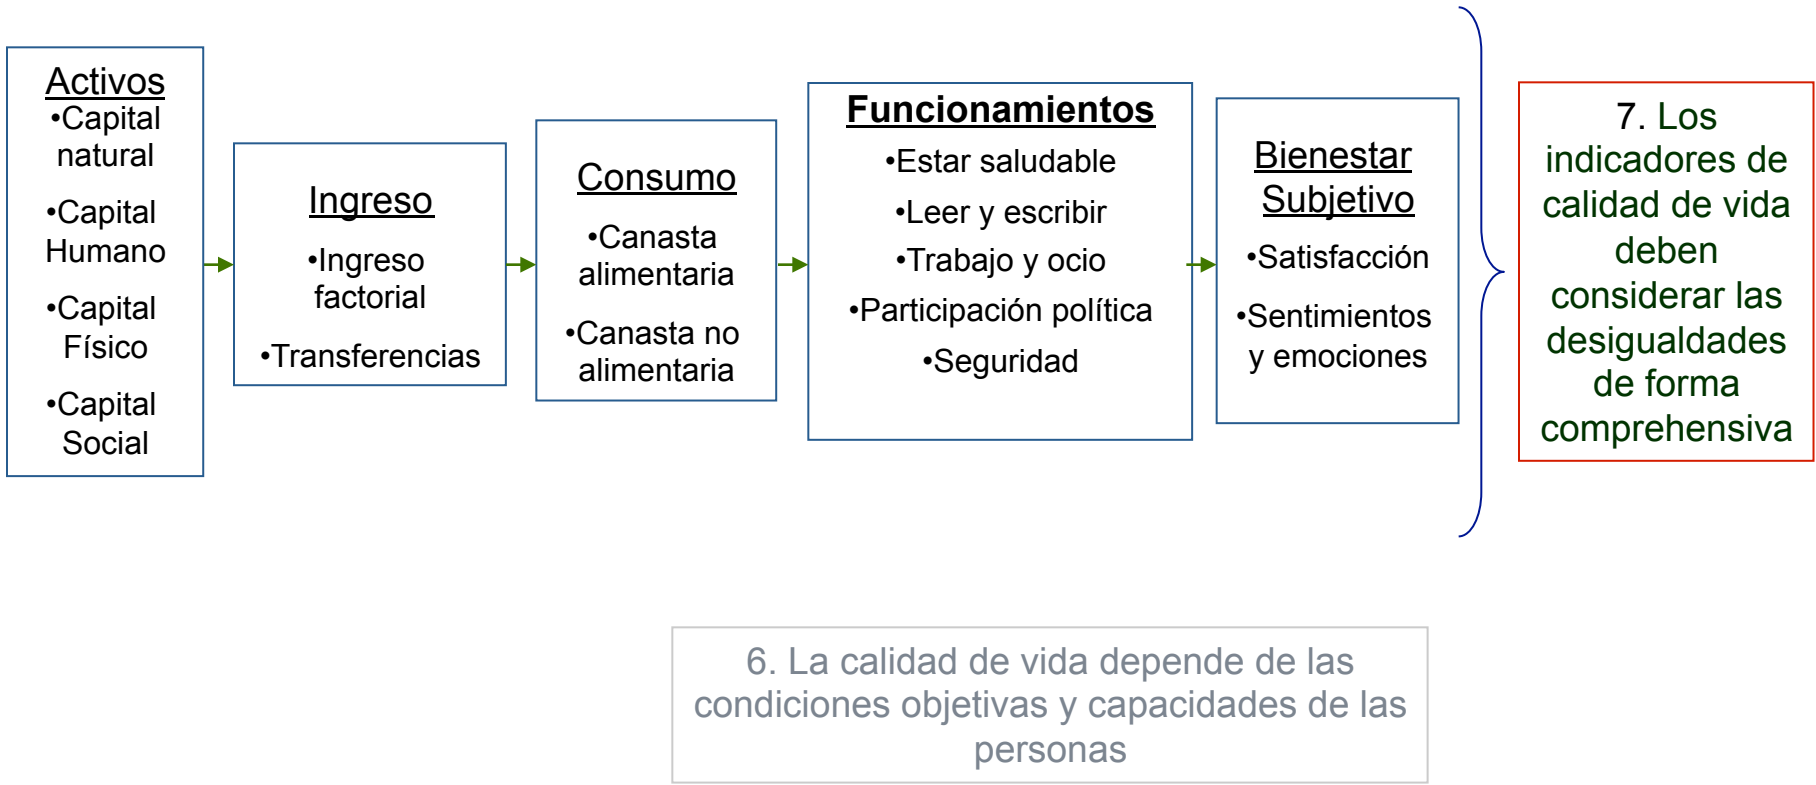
Activos
•Capital natural
•Capital Humano
•Capital Físico
•Capital Social

Ingreso
•Ingreso factorial
•Transferencias

Consumo
•Canasta alimentaria
•Canasta no alimentaria

Funcionamientos
•Estar saludable
•Leer y escribir
•Trabajo y ocio
•Participación política
•Seguridad

Bienestar Subjetivo
•Satisfacción
•Sentimientos y emociones

7. Los indicadores de calidad de vida deben considerar las desigualdades de forma comprehensiva

6. La calidad de vida depende de las condiciones objetivas y capacidades de las personas